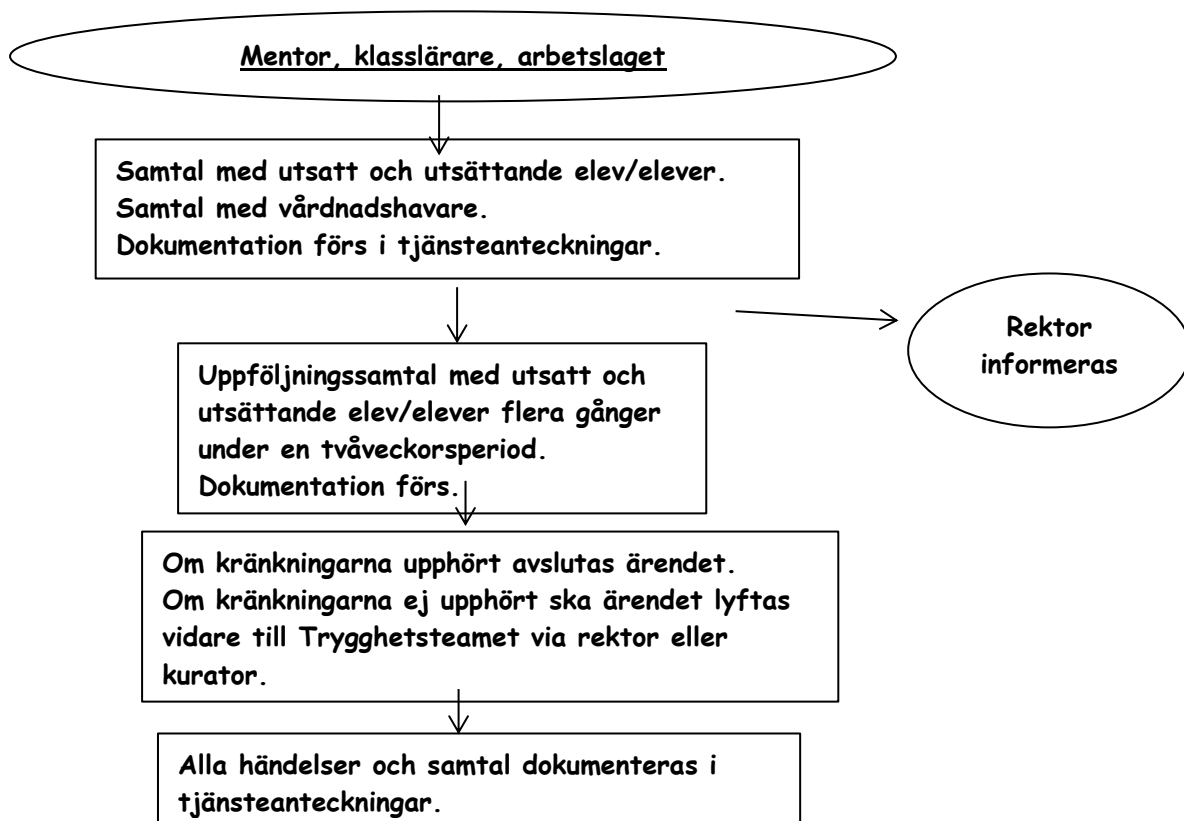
Mentor, klasslärare, arbetslaget

Samtal med utsatt och utsättande elev/elever.
Samtal med vårdnadshavare.
Dokumentation förs i tjänsteanteckningar.

Rektor informeras

Uppföljningssamtal med utsatt och utsättande elev/elever flera gånger under en tvåveckorsperiod.
Dokumentation förs.

Om kränkningarna upphört avslutas ärendet.
Om kränkningarna ej upphört ska ärendet lyftas vidare till Trygghetsteamet via rektor eller kurator.

Alla händelser och samtal dokumenteras i tjänsteanteckningar.